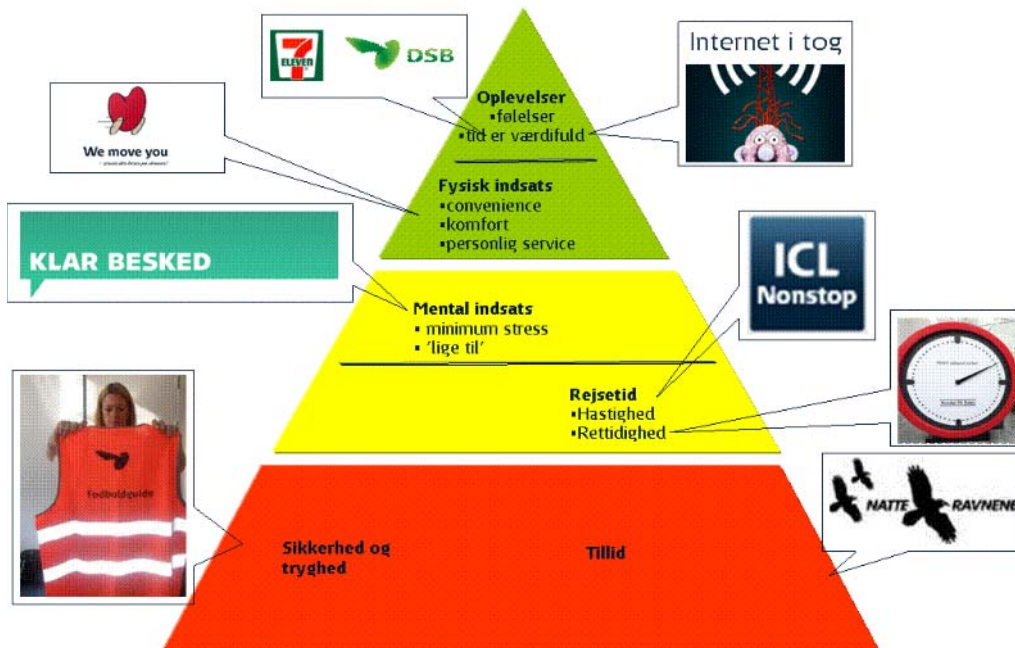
7 ELEVEN

DSB

Internet i tog

We move you

Oplevelser
▪følelser
▪tid er værdifuld

Fysisk indsats
▪convenience
▪komfort
▪personlig service

KLAR BESKED

ICL Nonstop

Mental indsats
▪ minimum stress
▪ 'lige til'

Rejsetid
▪Hastighed
▪Rettidighed

Fodboldguide

NATTE RAVNENE

Sikkerhed og tryghed

Tillid